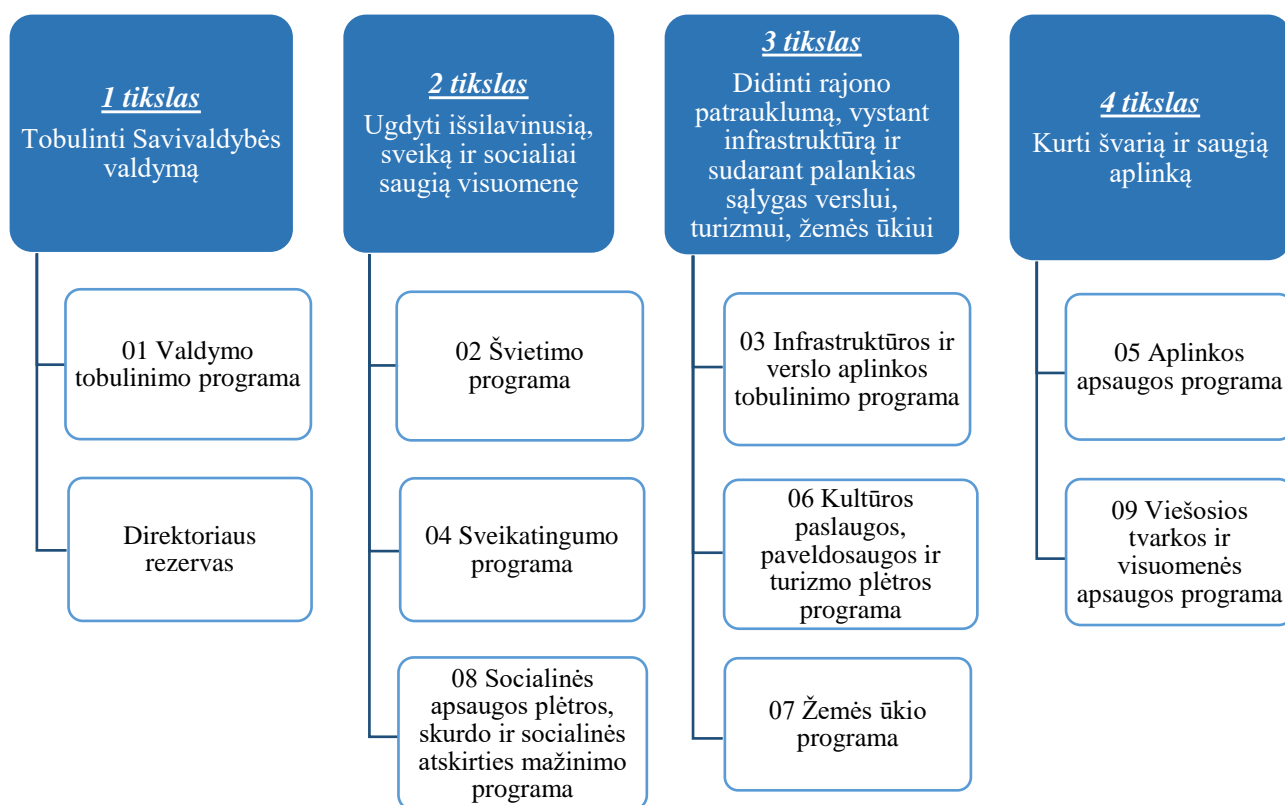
1 tikslas
Tobulinti Savivaldybės valdymą

01 Valdymo tobulinimo programa

Direktoriaus rezervas

2 tikslas
Ugdyti išsilavinusią, sveiką ir socialiai saugią visuomenę

02 Švietimo programa

04 Sveikatingumo programa

08 Socialinės apsaugos plėtros, skurdo ir socialinės atskirties mažinimo programa

3 tikslas
Didinti rajono patrauklumą, vystant infrastruktūrą ir sudarant palankias sąlygas verslui, turizmui, žemės ūkiui

03 Infrastruktūros ir verslo aplinkos tobulinimo programa

06 Kultūros paslaugos, paveldosaugos ir turizmo plėtros programa

07 Žemės ūkio programa

4 tikslas
Kurti švarią ir saugią aplinką

05 Aplinkos apsaugos programa

09 Viešosios tvarkos ir visuomenės apsaugos programa